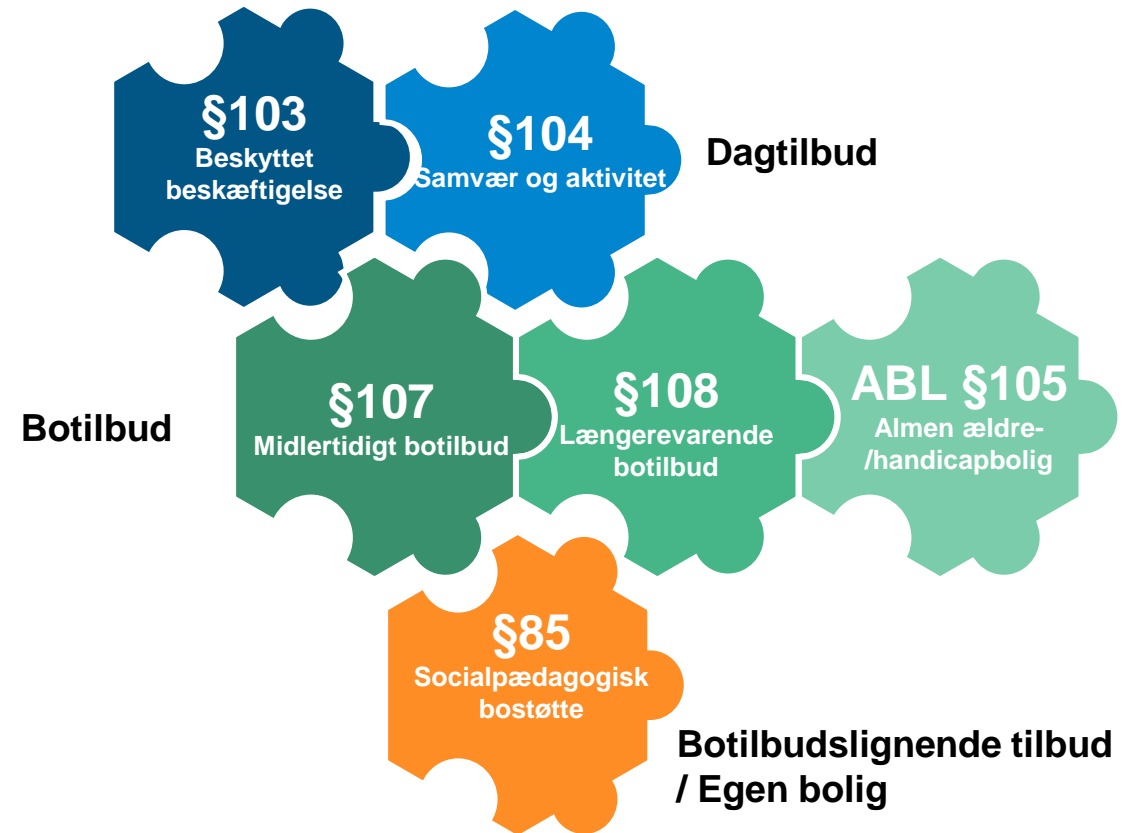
§103
Beskyttet beskæftigelse

§104
Samvær og aktivitet

Dagtilbud

Botilbud

§107
Midlertidigt botilbud

§108
Længerevarende botilbud

ABL §105
Almen ældre-/handicapbolig

§85
Socialpædagogisk bostøtte

Botilbudslignende tilbud / Egen bolig